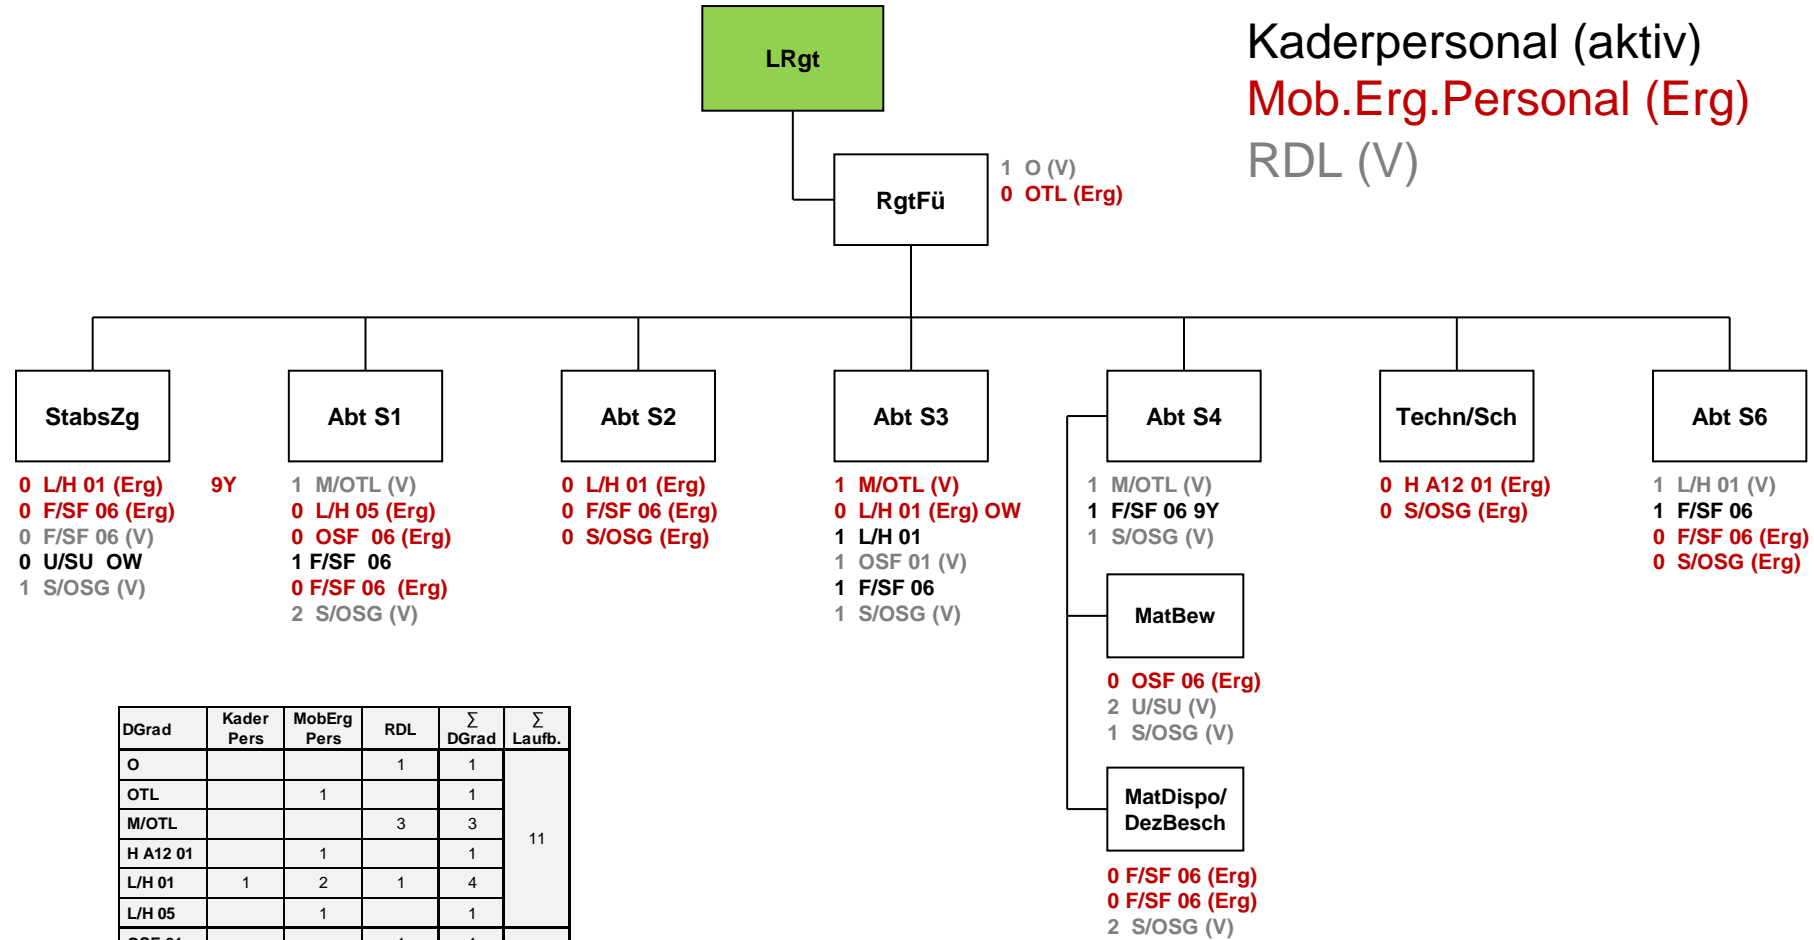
LRgt

Kaderpersonal (aktiv)
Mob.Erg.Personal (Erg)
RDL (V)

RgtFü

1 O (V)
0 OTL (Erg)

StabsZg

0 L/H 01 (Erg) 9Y
0 F/SF 06 (Erg)
0 F/SF 06 (V)
0 U/SU OW
1 S/OSG (V)

Abt S1

1 M/OTL (V)
0 L/H 05 (Erg)
0 OSF 06 (Erg)
1 F/SF 06
0 F/SF 06 (Erg)
2 S/OSG (V)

Abt S2

0 L/H 01 (Erg)
0 F/SF 06 (Erg)
0 S/OSG (Erg)

Abt S3

1 M/OTL (V)
0 L/H 01 (Erg) OW
1 L/H 01
1 OSF 01 (V)
1 F/SF 06
1 S/OSG (V)

Abt S4

1 M/OTL (V)
1 F/SF 06 9Y
1 S/OSG (V)

MatBew

0 OSF 06 (Erg)
2 U/SU (V)
1 S/OSG (V)

MatDispo/ DezBesch

0 F/SF 06 (Erg)
0 F/SF 06 (Erg)
2 S/OSG (V)

Techn/Sch

0 H A12 01 (Erg)
0 S/OSG (Erg)

Abt S6

1 L/H 01 (V)
1 F/SF 06
0 F/SF 06 (Erg)
0 S/OSG (Erg)

| DGrad | Kader Pers | MobErg Pers | RDL | ∑ DGrad | ∑ Laufb. |
|---|---|---|---|---|---|
| O | | | 1 | 1 | 11 |
| OTL | | 1 | | 1 | |
| M/OTL | | | 3 | 3 | |
| H A12 01 | | 1 | | 1 | |
| L/H 01 | 1 | 2 | 1 | 4 | |
| L/H 05 | | 1 | | 1 | |
| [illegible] | | | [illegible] | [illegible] | |